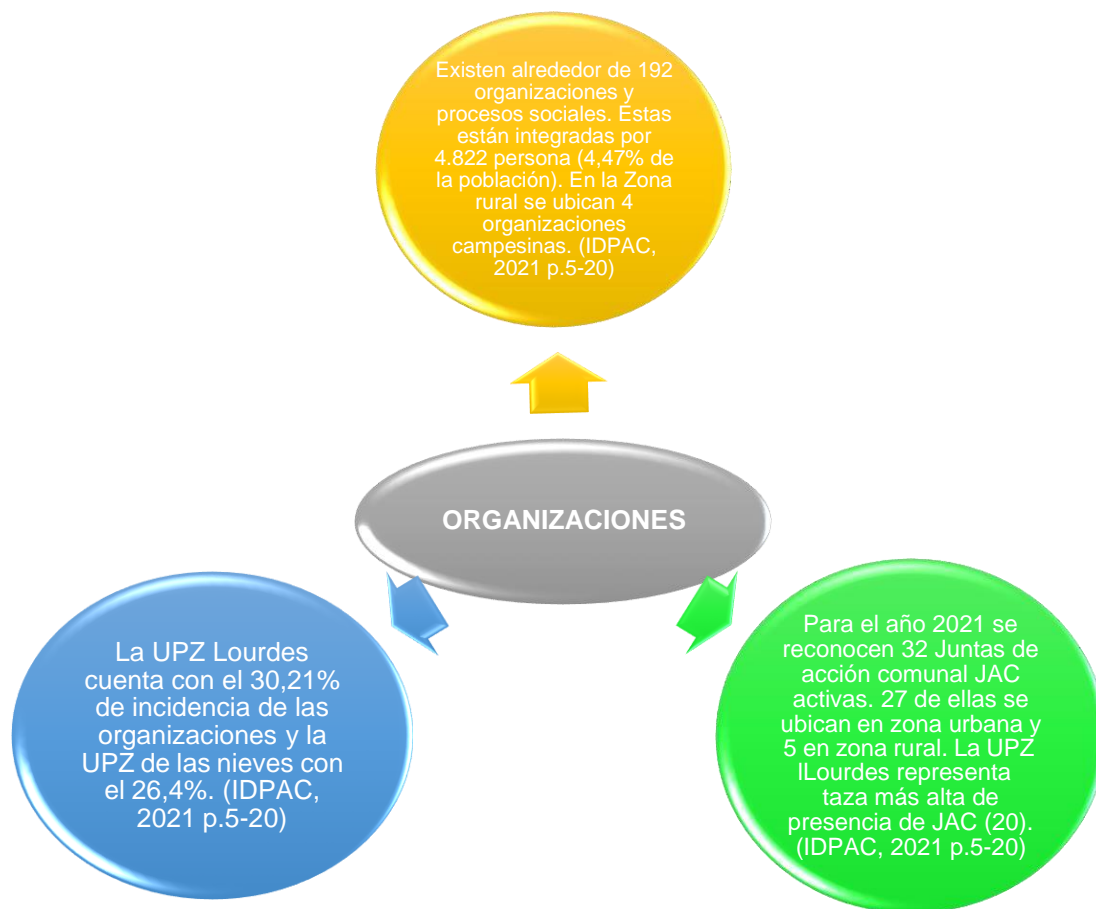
Existen alrededor de 192 organizaciones y procesos sociales. Estas están integradas por 4.822 persona (4,47% de la población). En la Zona rural se ubican 4 organizaciones campesinas. (IDPAC, 2021 p.5-20)

ORGANIZACIONES

La UPZ Lourdes cuenta con el 30,21% de incidencia de las organizaciones y la UPZ de las nieves con el 26,4%. (IDPAC, 2021 p.5-20)

Para el año 2021 se reconocen 32 Juntas de acción comunal JAC activas. 27 de ellas se ubican en zona urbana y 5 en zona rural. La UPZ lLourdes representa taza más alta de presencia de JAC (20). (IDPAC, 2021 p.5-20)